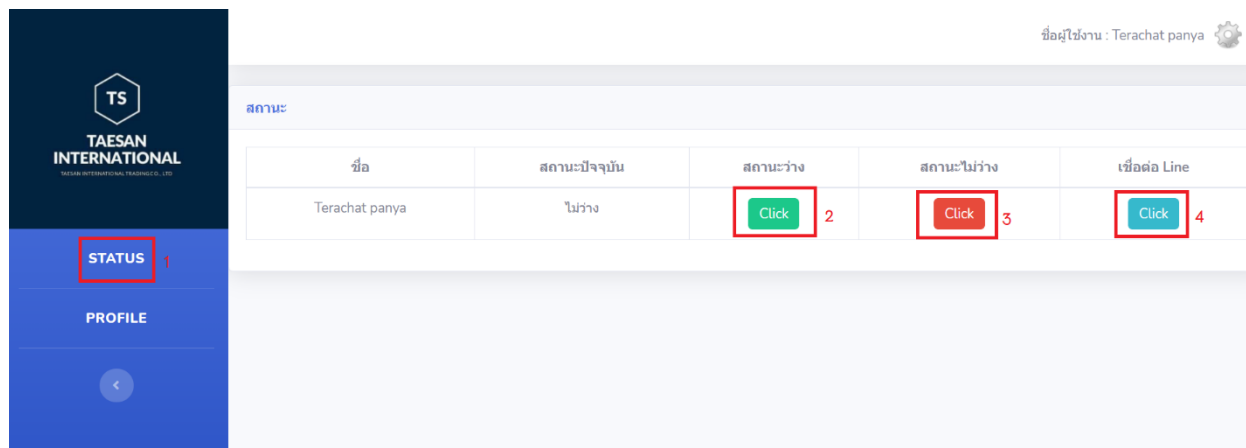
TS
TAESAN INTERNATIONAL
TAESAN INTERNATIONAL TRADING CO., LTD

STATUS 1

PROFILE

‹

ชื่อผู้ใช้งาน : Terachat panya

สถานะ

| ชื่อ | สถานะปัจจุบัน | สถานะว่าง | สถานะไม่ว่าง | เชื่อต่อ Line |
|---|---|---|---|---|
| Terachat panya | ไม่ว่าง | Click 2 | Click 3 | Click 4 |